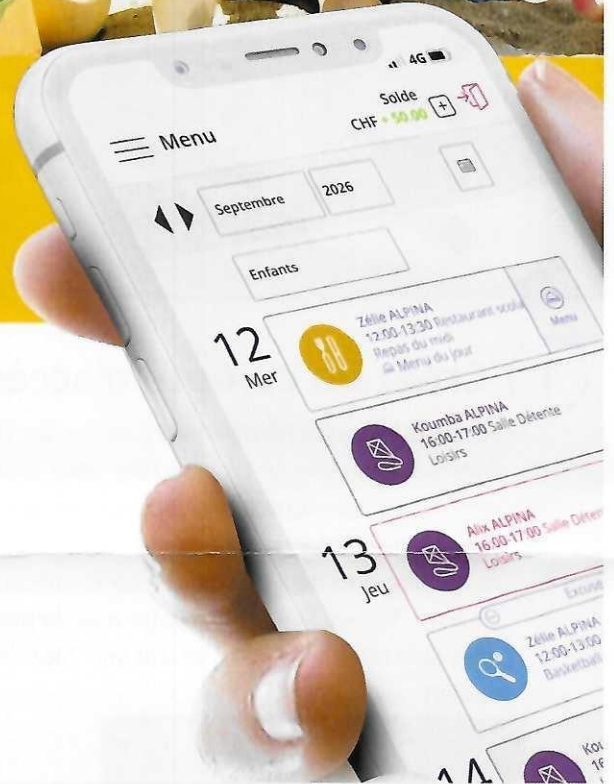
4G

Solde
CHF + 50.00

Menu

Septembre

2026

Enfants

12
Mer

Zélie ALPINA
12:00-13:30 Restaurant scola
Repas du midi
Menu du jour

Menu

Koumba ALPINA
16:00-17:00 Salle Détente
Loisirs

13
Jeu

Alix ALPINA
16:00-17:00 Salle Déten
Loisirs

Excusé

Zélie ALPINA
12:00-13:00
Basketball

14

Ko
16